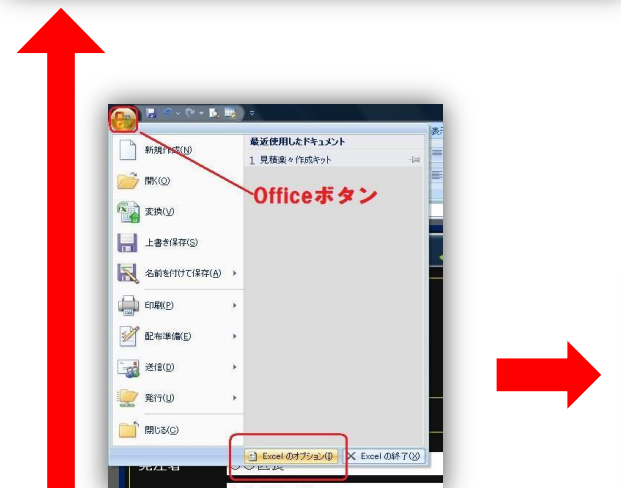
最近使用したドキュメント
1 見積楽々作成キット

Officeボタン

新規作成(N)
開く(O)
変換(V)
上書き保存(S)
名前を付けて保存(A)
印刷(P)
配布準備(E)
送信(D)
発行(U)
閉じる(C)

Excel のオプション(I)
Excel の終了(X)

表示
発注者
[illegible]社長